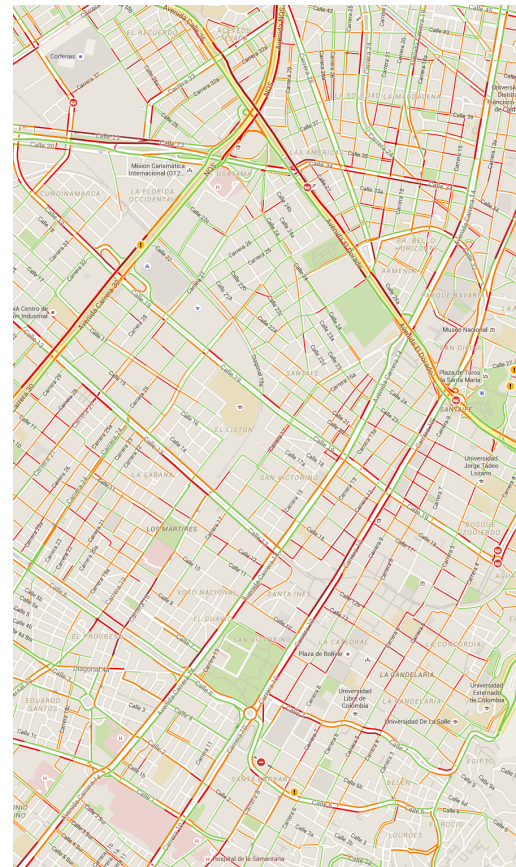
Corferias
EL RECUERDO
Avenida Calle 26
Calle 24
Calle 22
Calle 20
Mision Carismática Internacional (G12)
USATAMA
LAS AMÉRICAS
LA SOLEDAD
LA MAGDALENA
CUNDINAMARCA
LA FLORIDA OCCIDENTAL
BOSQUE IZQUIERDO
ARMENIA
PARQUE BAVARIA
Museo Nacional
SAN DIEGO
Plaza de Toros la Santa María
SANTA FE
Universidad Jorge Tadeo Lozano
Avenida Carrera 30
Avenida Caracas
Avenida El Dorado
Centro de Industrial
EL LISTON
LA SABANA
SAN VICTORINO
BOSQUE IZQUIERDO
LOS MARTIRES
VOTO NACIONAL
SANTA INES
EL GUAVIO
LAS NIEVES
LA CATEDRAL
EL PROGRESO
Plaza de Bolívar
LA CONCORDIA
LA CANDELARIA
Universidad Libre de Colombia
Universidad Externado de Colombia
Universidad De La Salle
EDUARDO SANTOS
SANTA BARBARA
BELEN
EGIPTO
LOURDES
Hospital de La Samaritana
Diagonal 8
Calle 19
Calle 17
Calle 13
Calle 10
Calle 6
Calle 3
Calle 1
Carrera 10
Carrera 7
Carrera 3